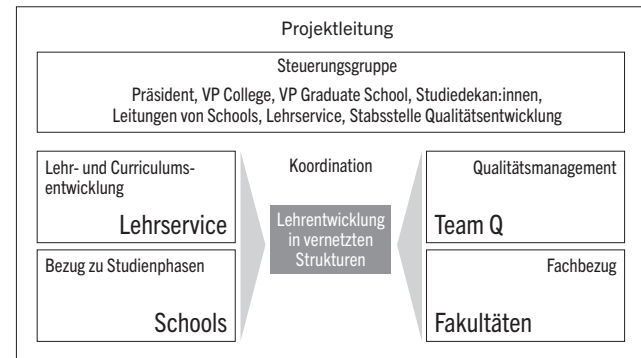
Projektleitung

Steuerungsgruppe

Präsident, VP College, VP Graduate School, Studiedekan:innen, Leitungen von Schools, Lehrservice, Stabsstelle Qualitätsentwicklung

Lehr- und Curriculumsentwicklung

Lehrservice

Bezug zu Studienphasen

Schools

Koordination

Lehrentwicklung in vernetzten Strukturen

Qualitätsmanagement

Team Q

Fachbezug

Fakultäten